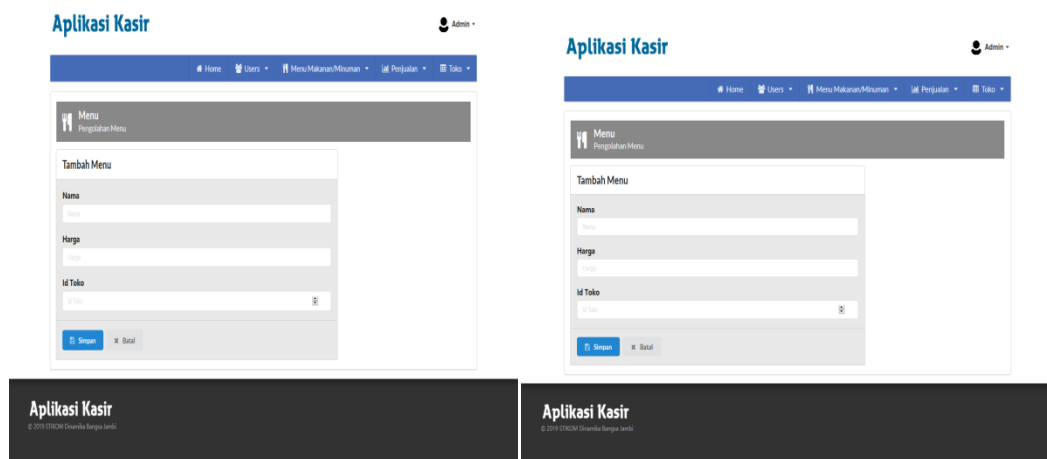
Aplikasi Kasir

Admin

Home Users Menu Makanan/Minuman Penjualan Toko

Menu
Pengolahan Menu

Tambah Menu

Nama

Nama

Harga

Harga

Id Toko

Id Toko

Simpan Batal

Aplikasi Kasir
© 2019 STIKOM Dinamika Bangsa Jambi

Aplikasi Kasir

Admin

Home Users Menu Makanan/Minuman Penjualan Toko

Menu
Pengolahan Menu

Tambah Menu

Nama

Nama

Harga

Harga

Id Toko

Id Toko

Simpan Batal

Aplikasi Kasir
© 2019 STIKOM Dinamika Bangsa Jambi